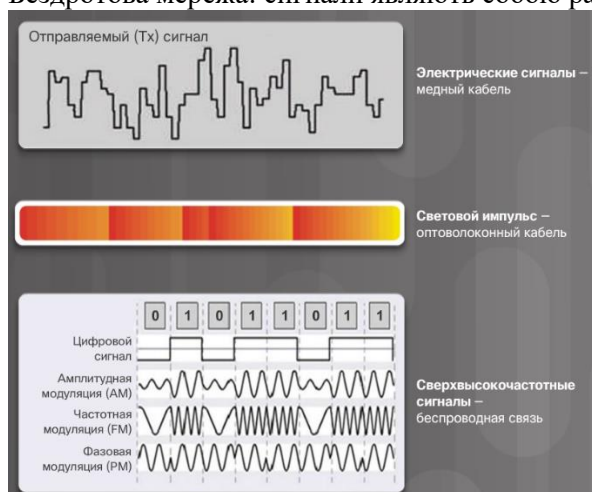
Бездротова мережа: сигнали являють собою ра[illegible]

Отправляемый (Tx) сигнал

Электрические сигналы – медный кабель

Световой импульс – оптоволоконный кабель

| 0 | 1 | 0 | 1 | 1 | 0 | 1 | 1 |

Цифровой сигнал

Амплитудная модуляция (AM)

Частотная модуляция (FM)

Фазовая модуляция (PM)

Сверхвысокочастотные сигналы – беспроводная связь